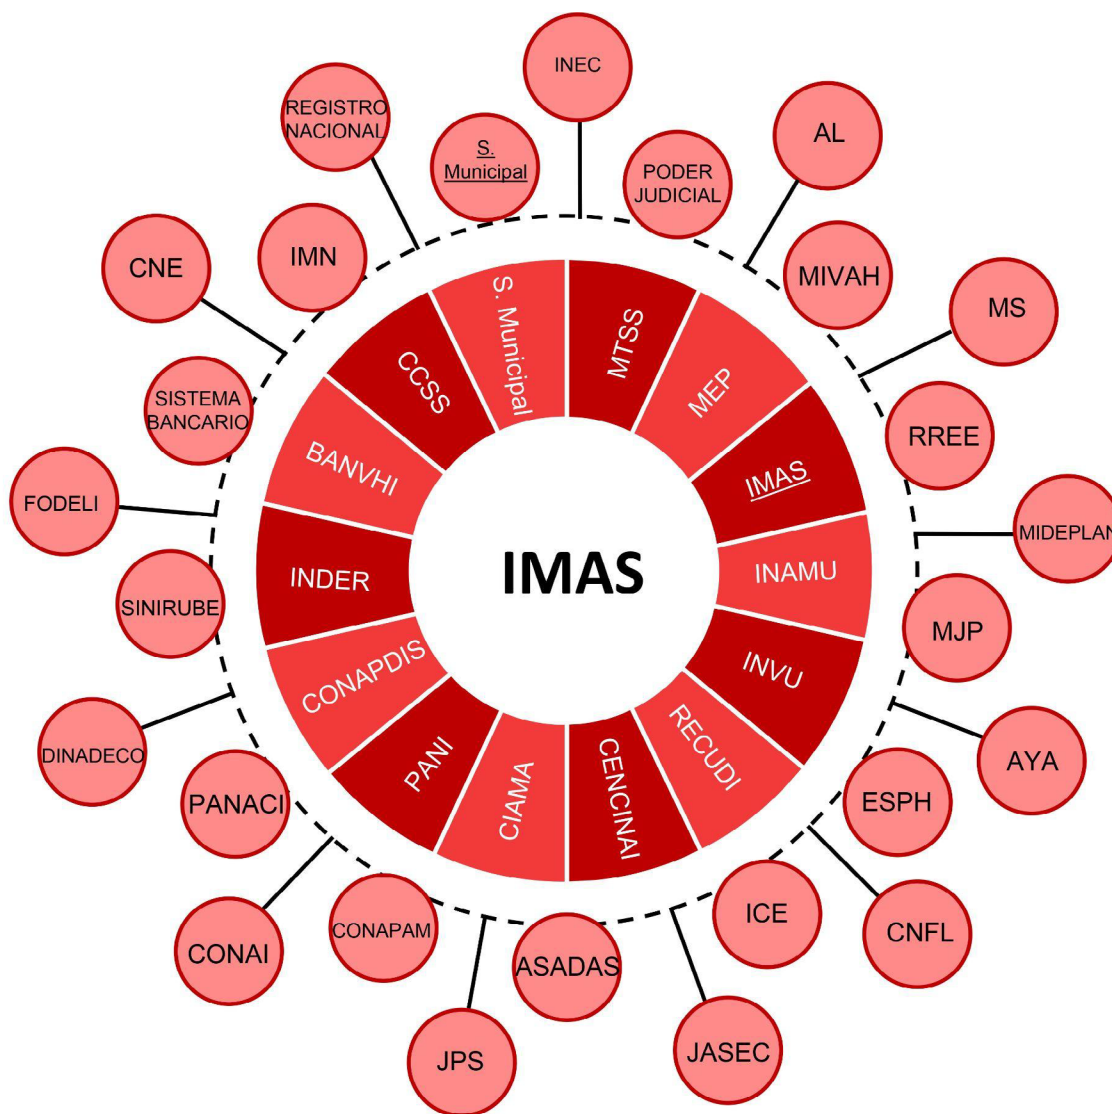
IMAS

S. Municipal
MTSS
MEP
IMAS
INAMU
INVU
RECUDI
CENCINAI
CIAMA
PANI
CONAPDIS
INDER
BANVHI
CCSS

INEC
PODER JUDICIAL
AL
MIVAH
MS
RREE
MIDEPLAN
MJP
AYA
ESPH
CNFL
ICE
JASEC
ASADAS
JPS
CONAPAM
CONAI
PANACI
DINADECO
SINIRUBE
FODELI
SISTEMA BANCARIO
CNE
IMN
REGISTRO NACIONAL
S. Municipal